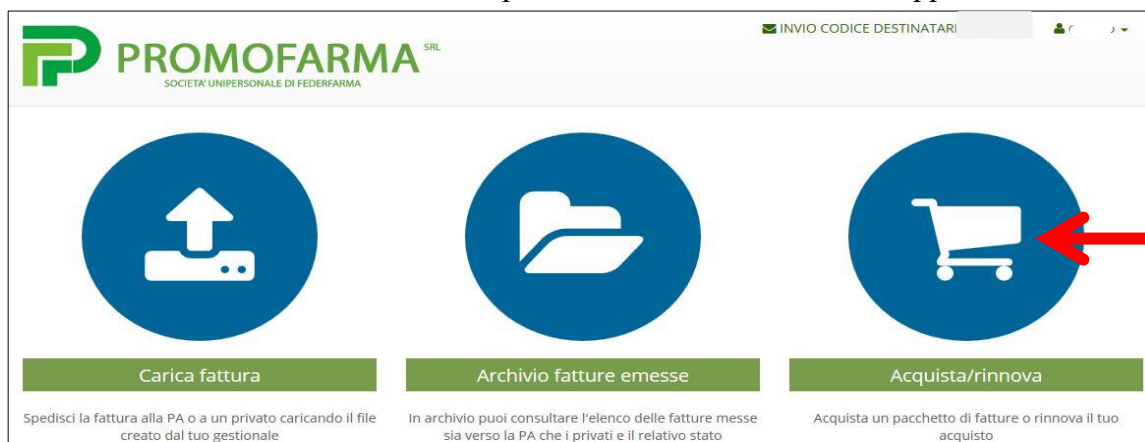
PROMOFARMA SRL
SOCIETA' UNIPERSONALE DI FEDERFARMA

INVIO CODICE DESTINATARI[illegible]

Carica fattura

Spedisci la fattura alla PA o a un privato caricando il file creato dal tuo gestionale

Archivio fatture emesse

In archivio puoi consultare l'elenco delle fatture messe sia verso la PA che i privati e il relativo stato

Acquista/rinnova

Acquista un pacchetto di fatture o rinnova il tuo acquisto